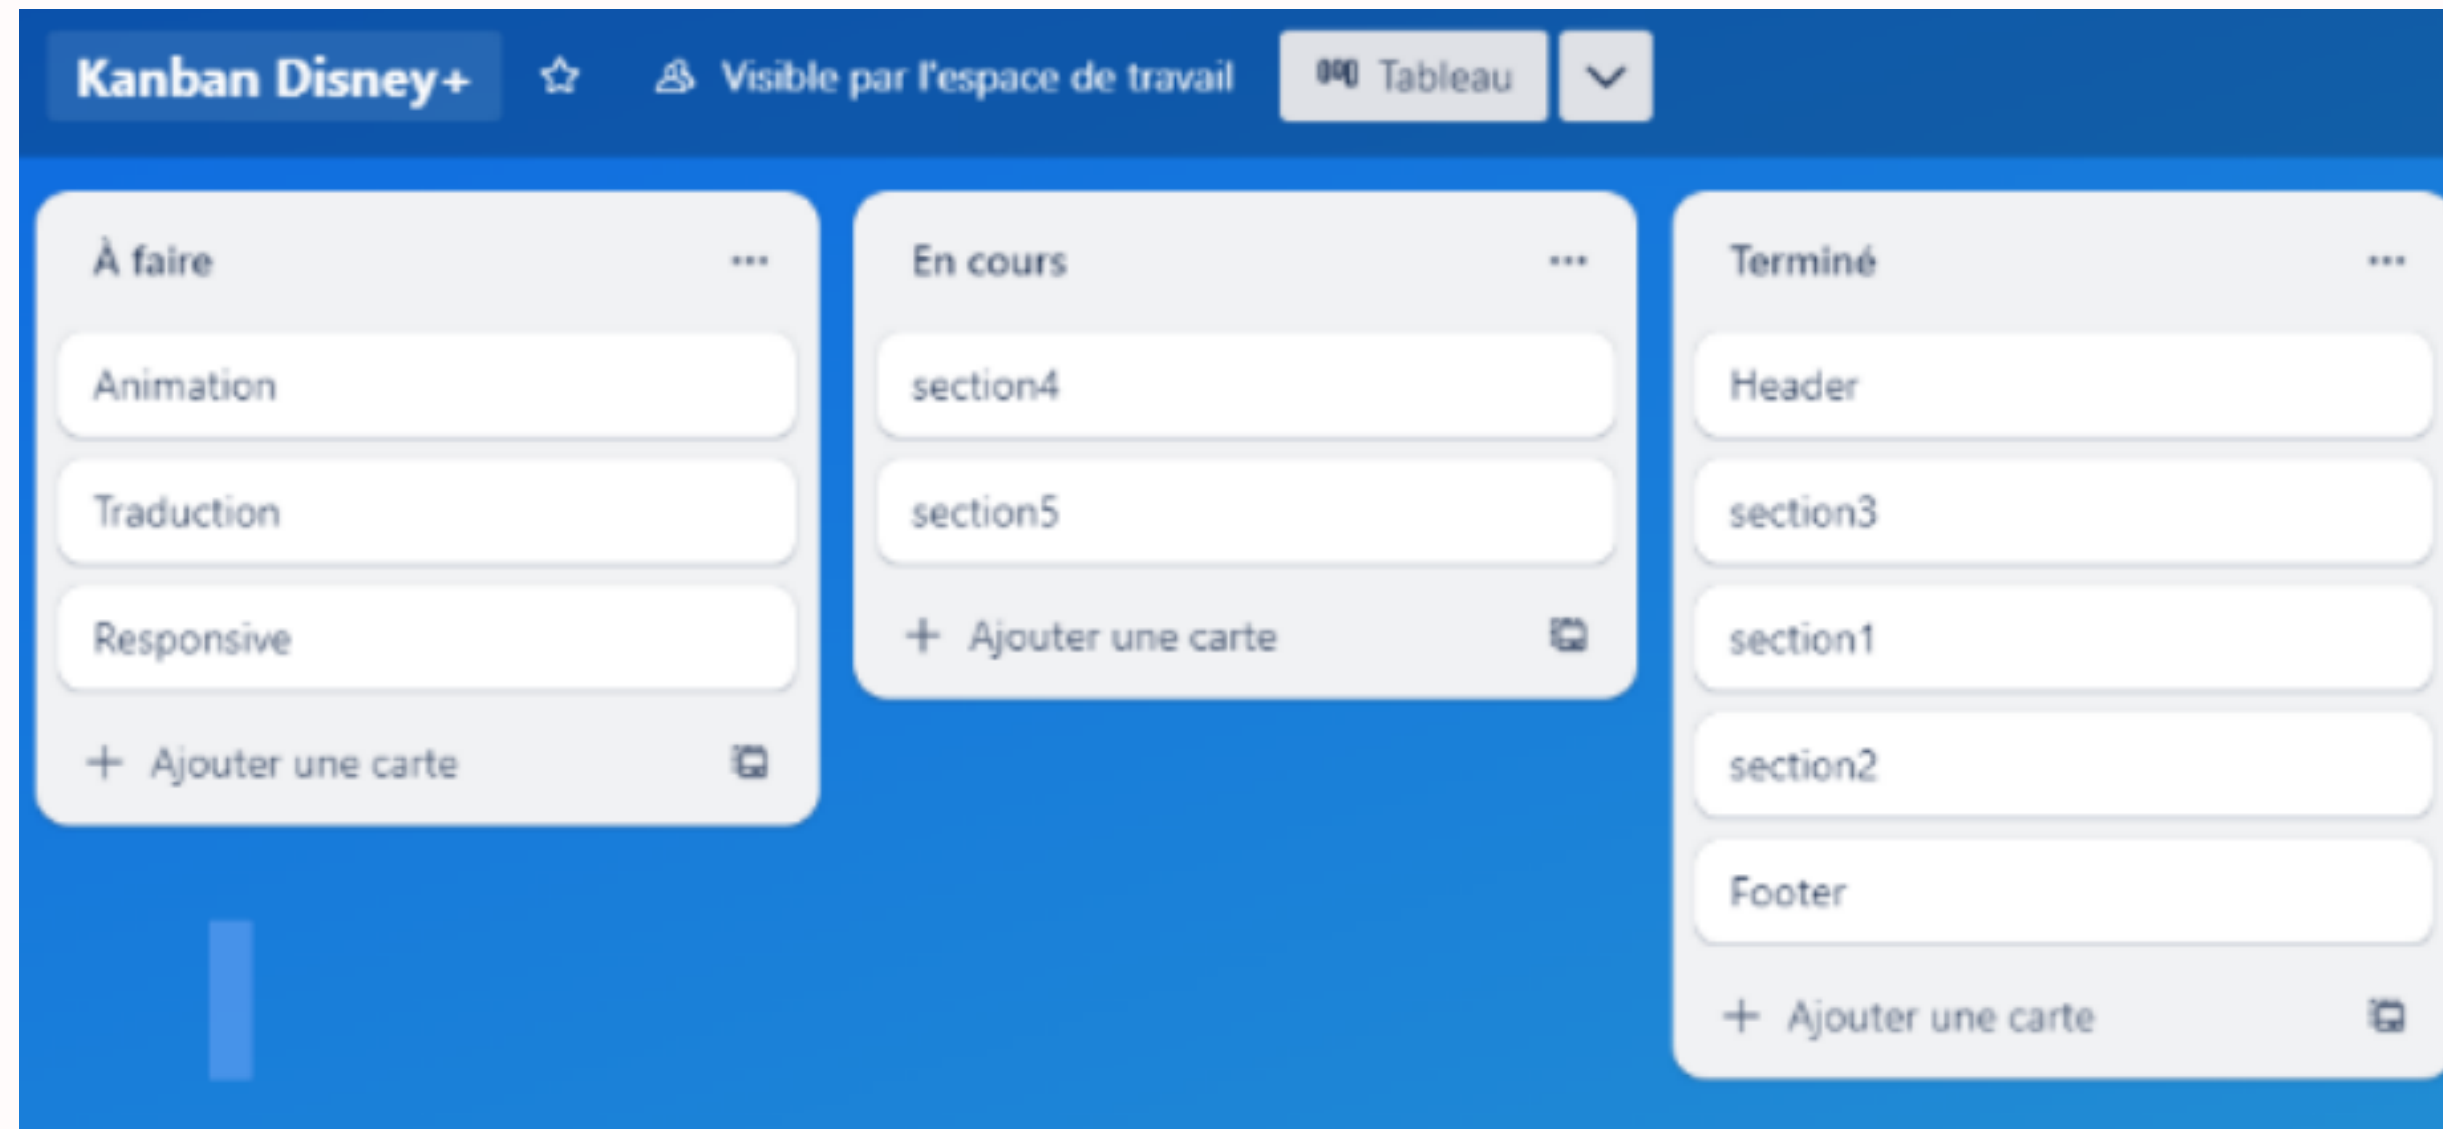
Kanban Disney+ Visible par l'espace de travail Tableau

À faire ...

Animation

Traduction

Responsive

+ Ajouter une carte

En cours ...

section4

section5

+ Ajouter une carte

Terminé ...

Header

section3

section1

section2

Footer

+ Ajouter une carte